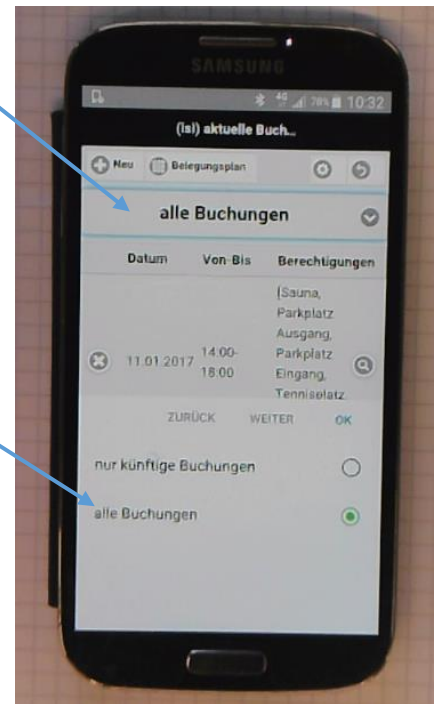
SAMSUNG

4G 78% 10:32

(isi) aktuelle Buch...

Neu Belegungsplan

alle Buchungen

| Datum | Von-Bis | Berechtigungen |
|---|---|---|
| 11.01.2017 | 14:00-18:00 | [Sauna, Parkplatz Ausgang, Parkplatz Eingang, Tennisplatz |

ZURÜCK WEITER OK

nur künftige Buchungen

alle Buchungen